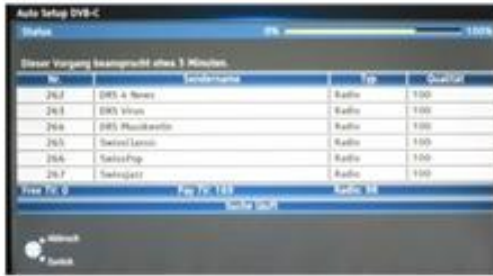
Auto Setup DVB-C
Status 0% 100%
Dieser Vorgang beansprucht etwa 5 Minuten.

| Nr. | Sendername | Typ | Qualität |
|---|---|---|---|
| 262 | DRS 4 News | Radio | 100 |
| 263 | DRS Virus | Radio | 100 |
| 264 | DRS Musikwelle | Radio | 100 |
| 265 | Swissclassic | Radio | 100 |
| 266 | SwissPop | Radio | 100 |
| 267 | Swissjazz | Radio | 100 |

Free TV: 0 Pay TV: 133 Radio: 94
Suche läuft
Abbruch
Zurück